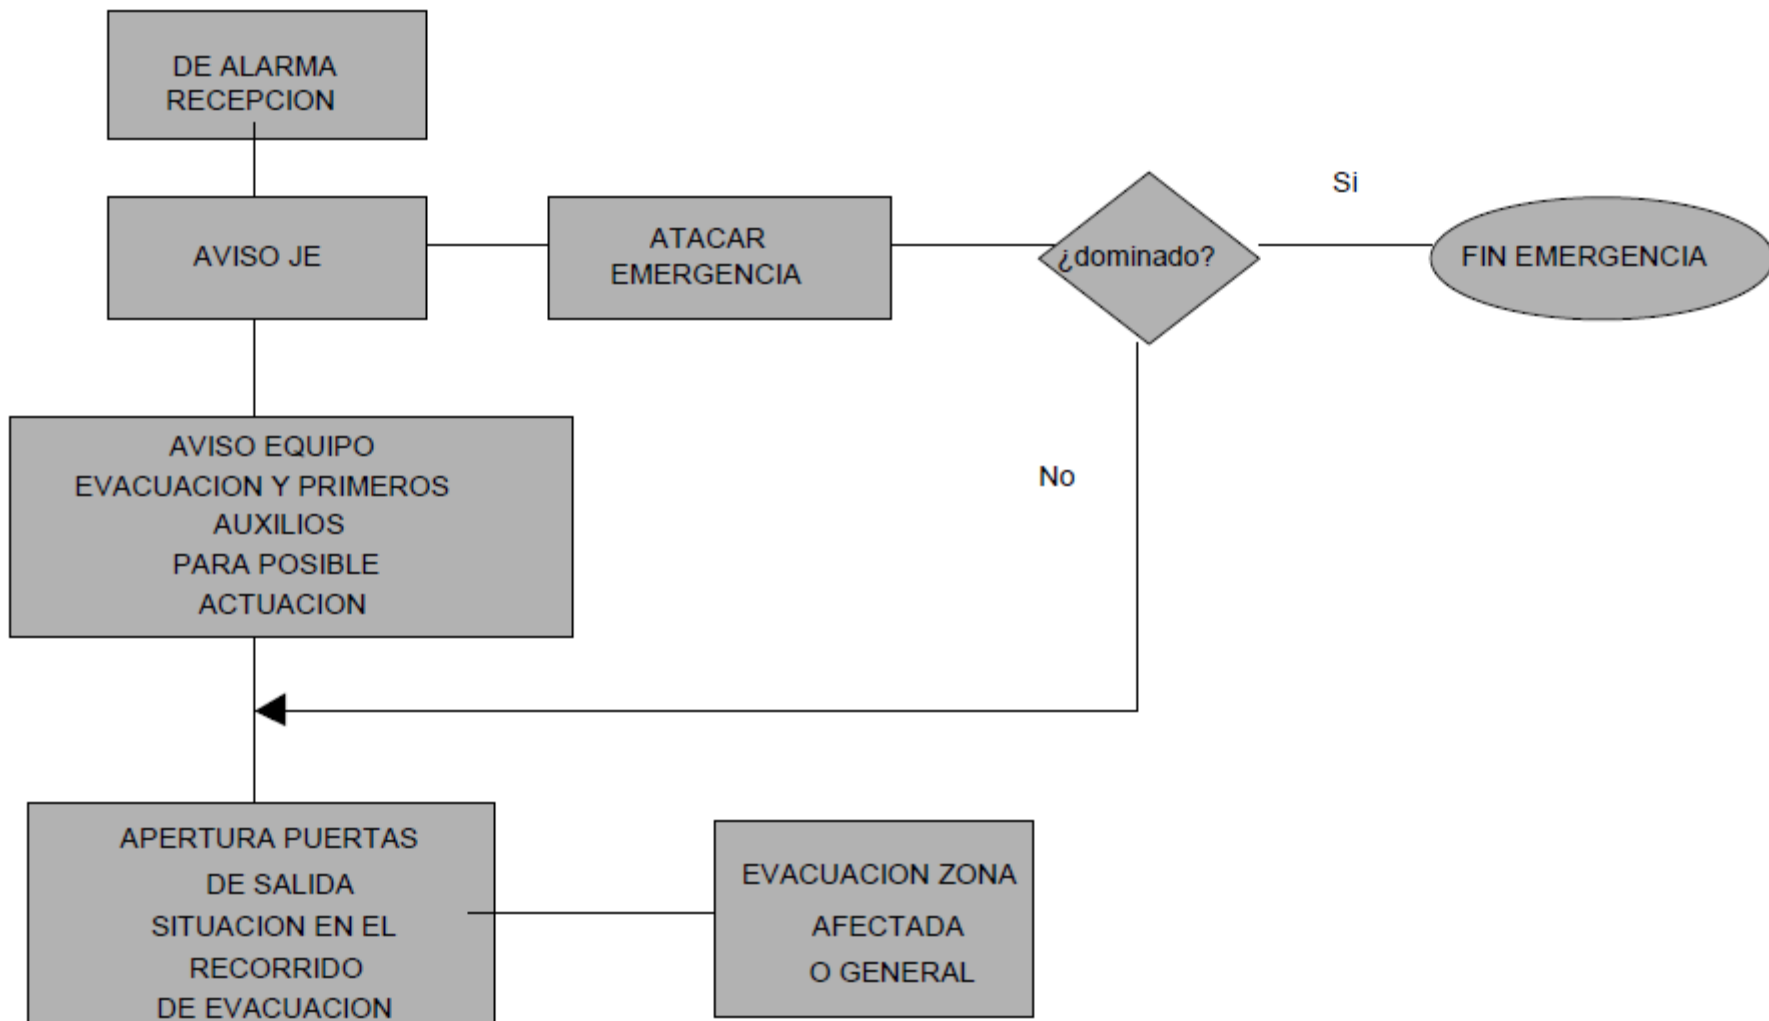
DE ALARMA RECEPCION

AVISO JE

ATACAR EMERGENCIA

¿dominado?

Si

FIN EMERGENCIA

AVISO EQUIPO EVACUACION Y PRIMEROS AUXILIOS PARA POSIBLE ACTUACION

No

APERTURA PUERTAS DE SALIDA SITUACION EN EL RECORRIDO DE EVACUACION

EVACUACION ZONA AFECTADA O GENERAL